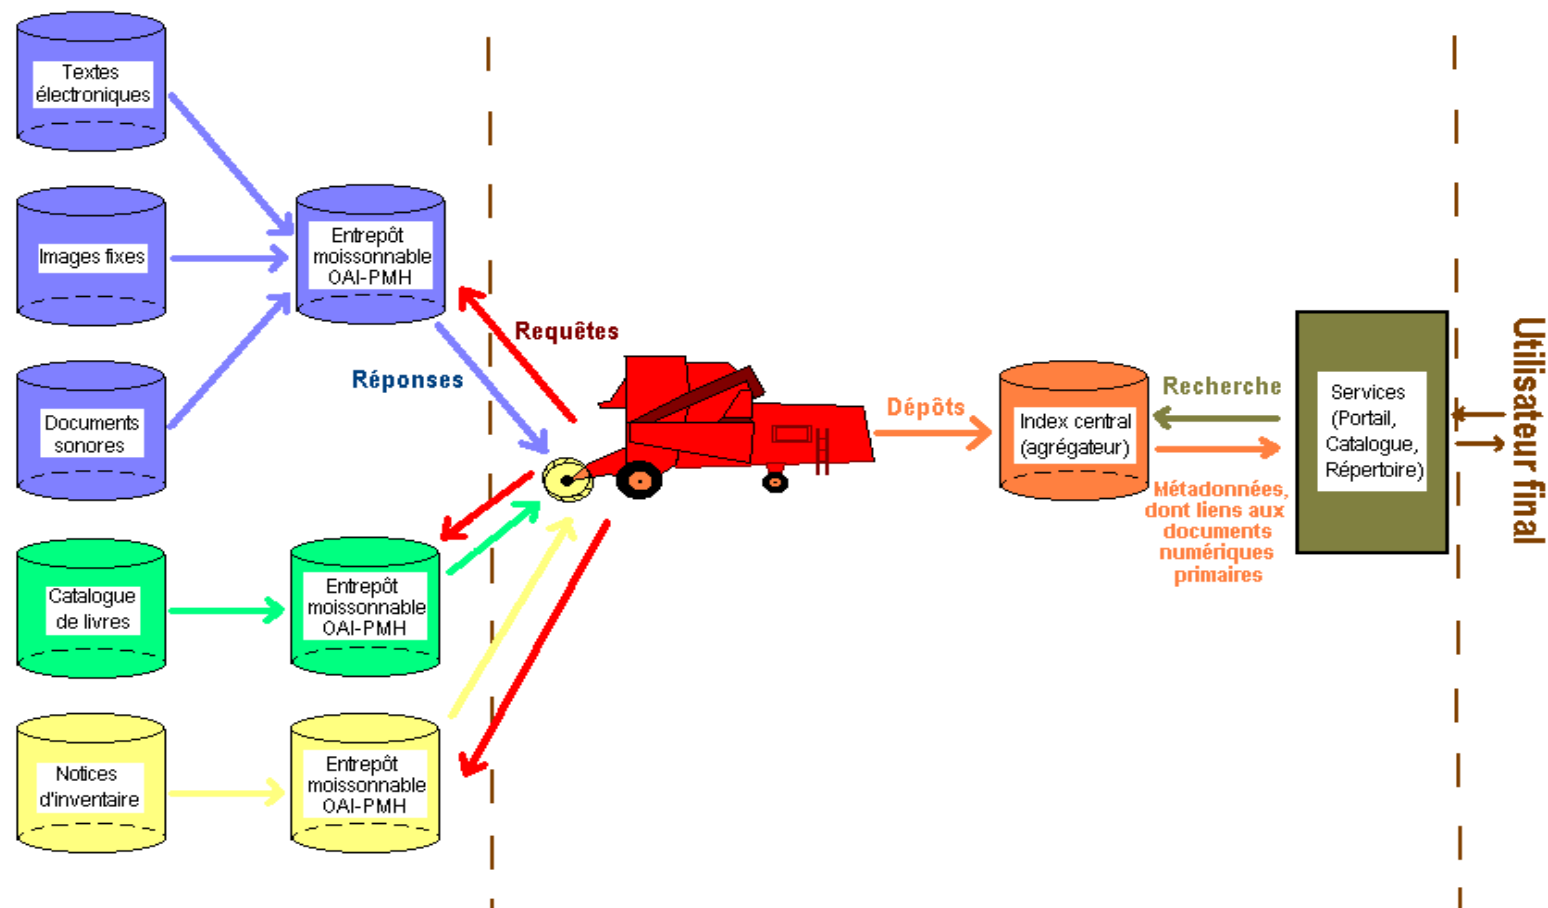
Textes électroniques

Images fixes

Documents sonores

Catalogue de livres

Notices d'inventaire

Entrepôt moissonnable OAI-PMH

Entrepôt moissonnable OAI-PMH

Entrepôt moissonnable OAI-PMH

Requêtes

Réponses

Dépôts

Index central (agrégateur)

Recherche

Métadonnées, dont liens aux documents numériques primaires

Services (Portail, Catalogue, Répertoire)

Utilisateur final